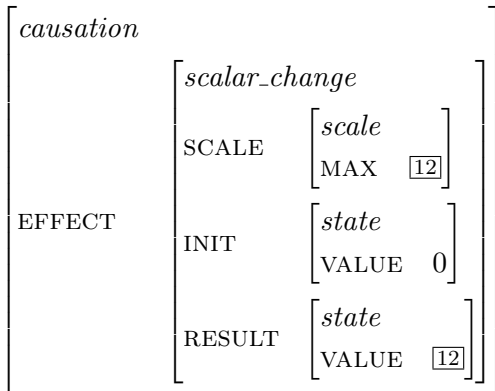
$\begin{bmatrix} \textit{causation} & \\ \text{EFFECT} & \begin{bmatrix} \textit{scalar\_change} & \\ \text{SCALE} & \begin{bmatrix} \textit{scale} & \\ \text{MAX} & \boxed{12} \end{bmatrix} \\ \text{INIT} & \begin{bmatrix} \textit{state} & \\ \text{VALUE} & 0 \end{bmatrix} \\ \text{RESULT} & \begin{bmatrix} \textit{state} & \\ \text{VALUE} & \boxed{12} \end{bmatrix} \end{bmatrix} \end{bmatrix}$